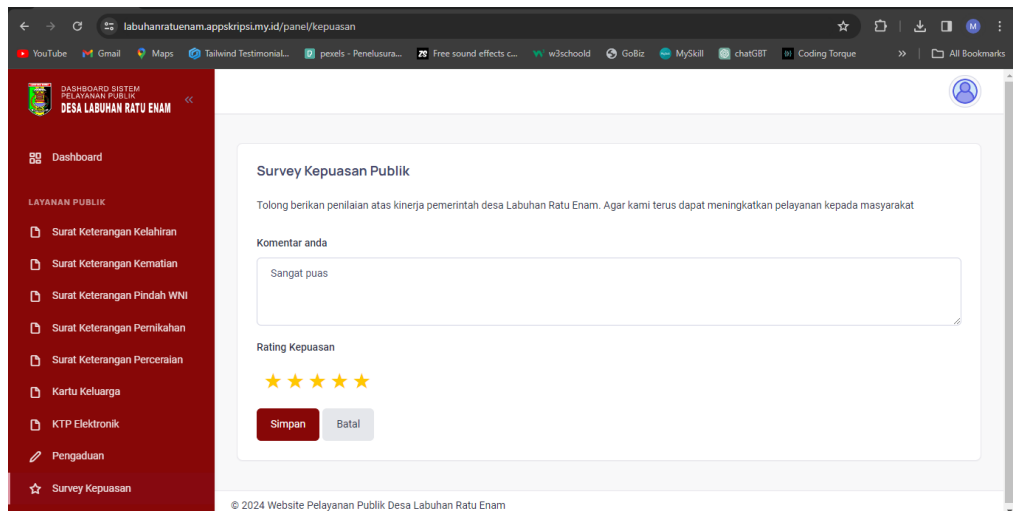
labuhanratuenam.appskripsi.my.id/panel/kepuasan

YouTube Gmail Maps Tailwind Testimonial... pexels - Penelusura... Free sound effects c... w3schoold GoBiz MySkill chatGBT Coding Torque » All Bookmarks

DASHBOARD SISTEM PELAYANAN PUBLIK
DESA LABUHAN RATU ENAM

Dashboard

LAYANAN PUBLIK

Surat Keterangan Kelahiran

Surat Keterangan Kematian

Surat Keterangan Pindah WNI

Surat Keterangan Pernikahan

Surat Keterangan Perceraian

Kartu Keluarga

KTP Elektronik

Pengaduan

Survey Kepuasan

Survey Kepuasan Publik

Tolong berikan penilaian atas kinerja pemerintah desa Labuhan Ratu Enam. Agar kami terus dapat meningkatkan pelayanan kepada masyarakat

Komentar anda

Sangat puas

Rating Kepuasan

Simpan Batal

© 2024 Website Pelayanan Publik Desa Labuhan Ratu Enam